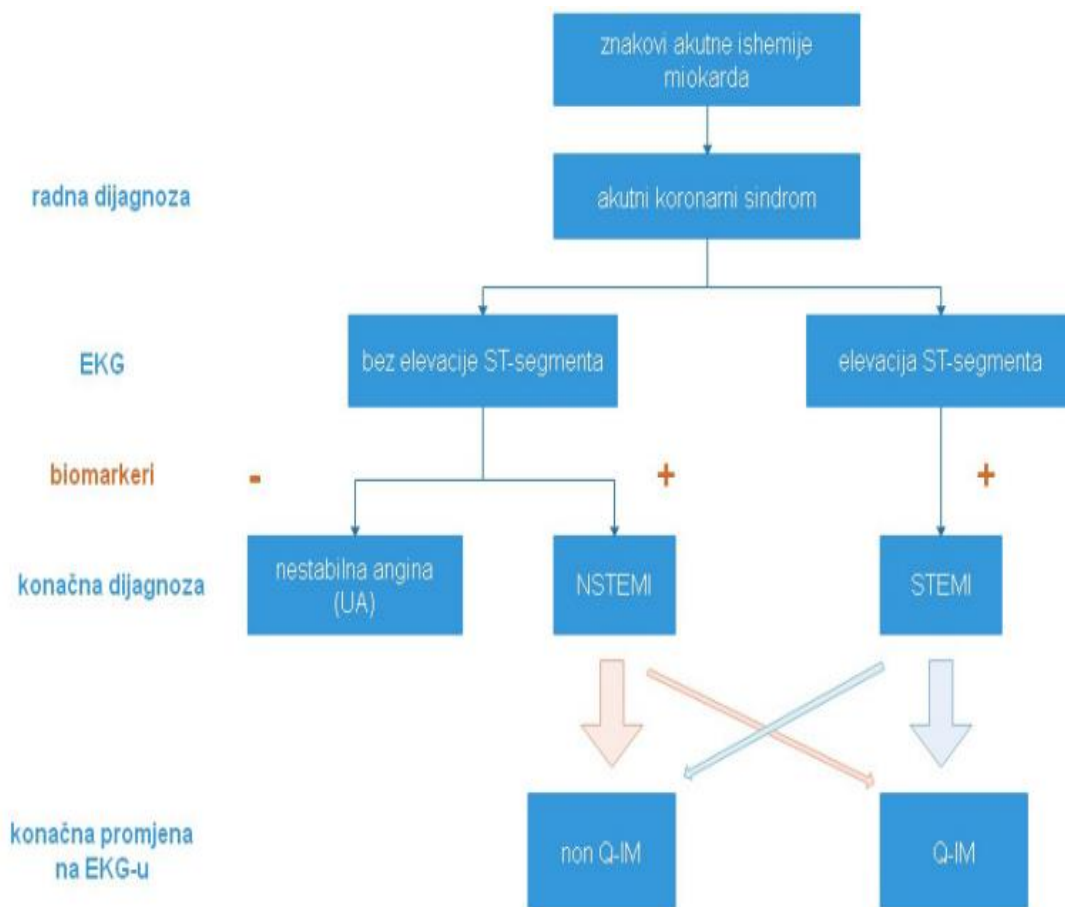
znakovi akutne ishemije miokarda

radna dijagnoza

akutni koronarni sindrom

EKG

bez elevacije ST-segmenta

elevacija ST-segmenta

biomarkeri

-

+

+

konačna dijagnoza

nestabilna angina (UA)

NSTEMI

STEMI

konačna promjena na EKG-u

non Q-IM

Q-IM